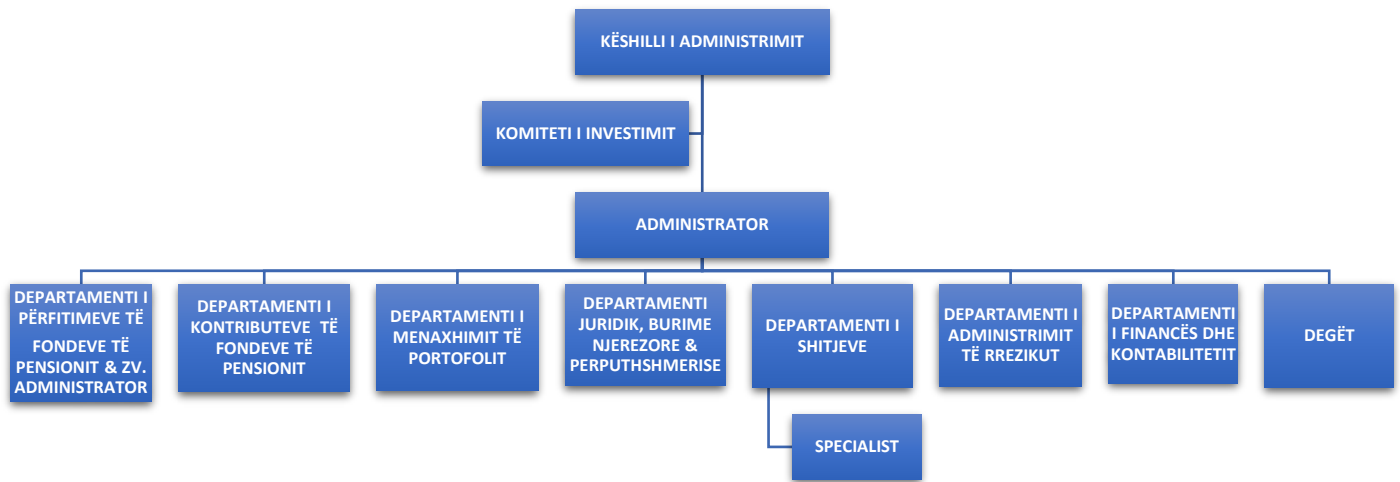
KËSHILLI I ADMINISTRIMIT

KOMITETI I INVESTIMIT

ADMINISTRATOR

DEPARTAMENTI I PËRFITIMEVE TË FONDEVE TË PENSIONIT & ZV. ADMINISTRATOR

DEPARTAMENTI I KONTRIBUTEVE TË FONDEVE TË PENSIONIT

DEPARTAMENTI I MENAXHIMIT TË PORTOFOLIT

DEPARTAMENTI JURIDIK, BURIME NJEREZORE & PERPUTHSHMERISE

DEPARTAMENTI I SHITJEVE

SPECIALIST

DEPARTAMENTI I ADMINISTRIMIT TË RREZIKUT

DEPARTAMENTI I FINANCËS DHE KONTABILITETIT

DEGËT